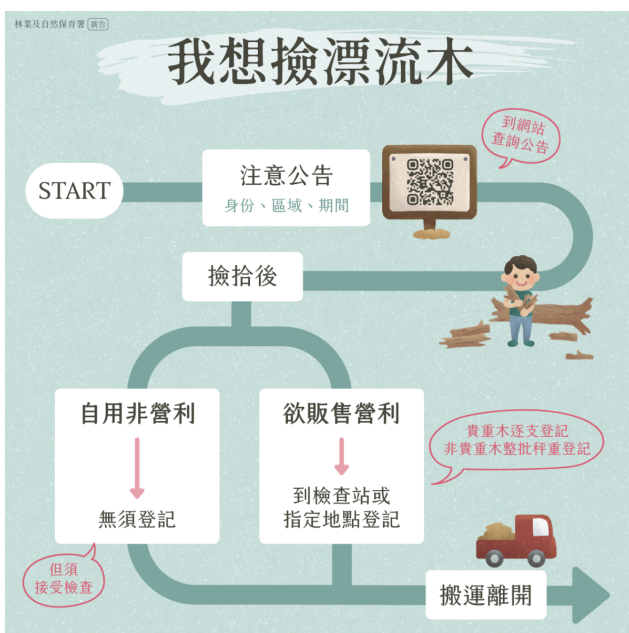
林業及自然保育署 廣告

我想撿漂流木

START

注意公告
身份、區域、期間

到網站
查詢公告

撿拾後

自用非營利

無須登記

但須
接受檢查

欲販售營利

到檢查站或
指定地點登記

貴重木逐支登記
非貴重木整批秤重登記

搬運離開